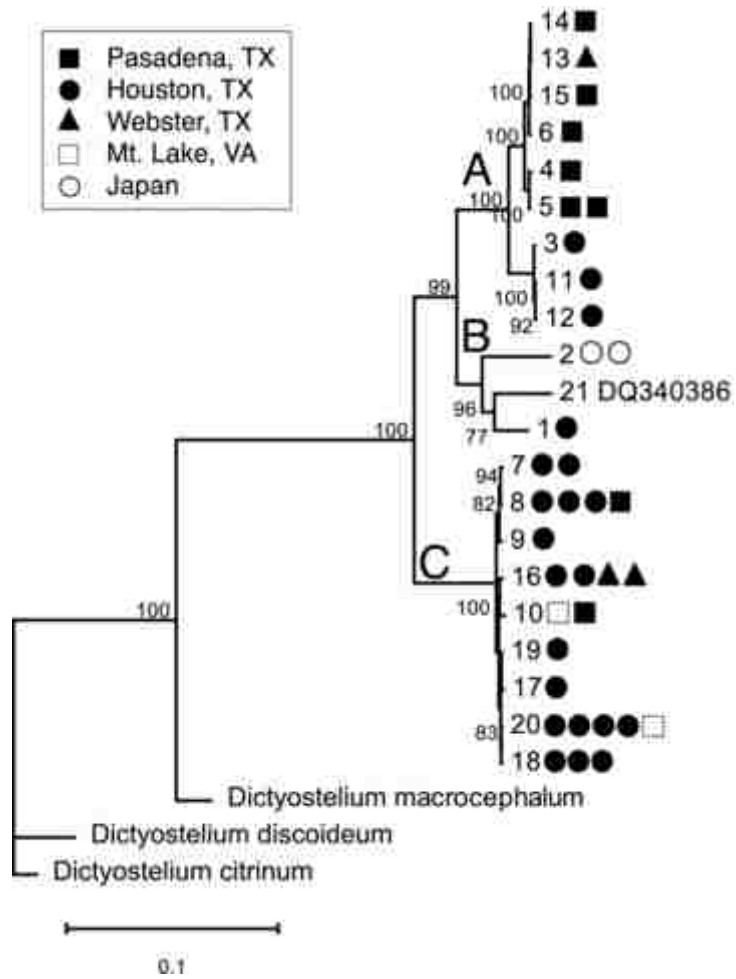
■ Pasadena, TX
● Houston, TX
▲ Webster, TX
□ Mt. Lake, VA
○ Japan

14 ■
13 ▲
100
15 ■
100
6 ■
4 ■
A
100
5 ■ ■
100
3 ●
99
11 ●
100
12 ●
92
B
2 ○ ○
21 DQ340386
96
77
1 ●
100
7 ● ●
94
8 ● ● ● ■
82
9 ●
C
16 ● ● ▲ ▲
100
10 □ ■
100
19 ●
17 ●
20 ● ● ● ● □
83
18 ● ● ●
Dictyostelium macrocephalum
Dictyostelium discoideum
Dictyostelium citrinum
0.1